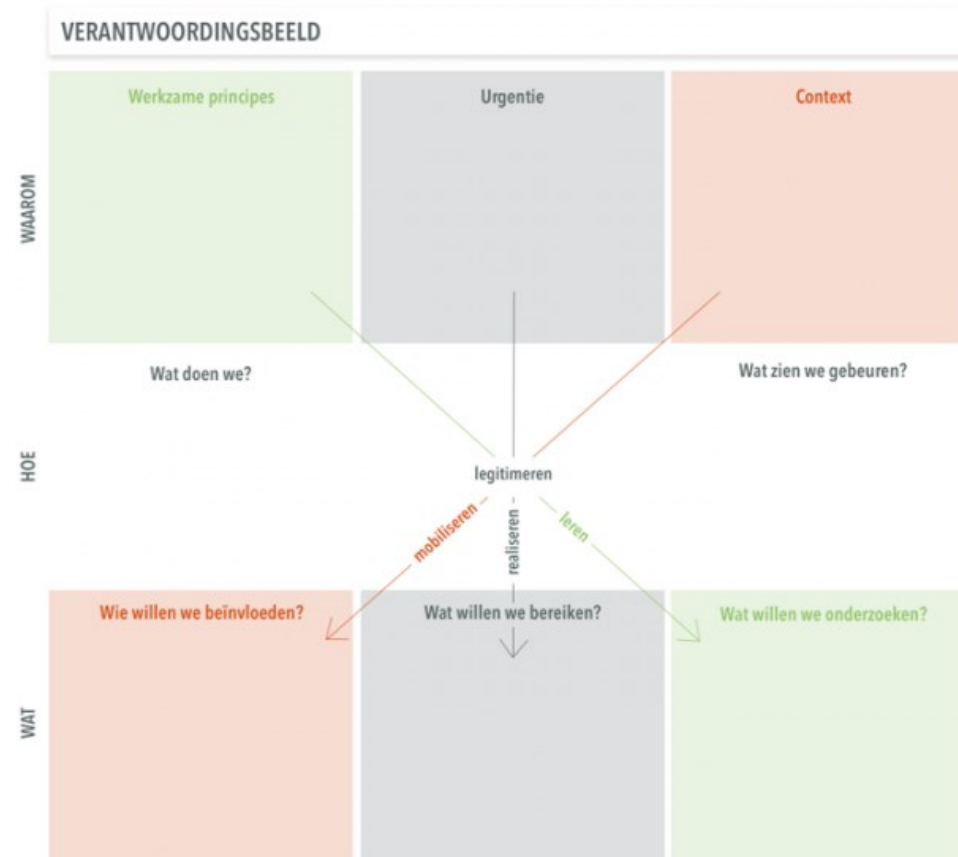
VERANTWOORDINGSBEELD

WAAROM

Werkzame principes

Urgentie

Context

HOE

Wat doen we?

Wat zien we gebeuren?

legitimeren

mobiliseren

realiseren

leren

WAT

Wie willen we beïnvloeden?

Wat willen we bereiken?

Wat willen we onderzoeken?